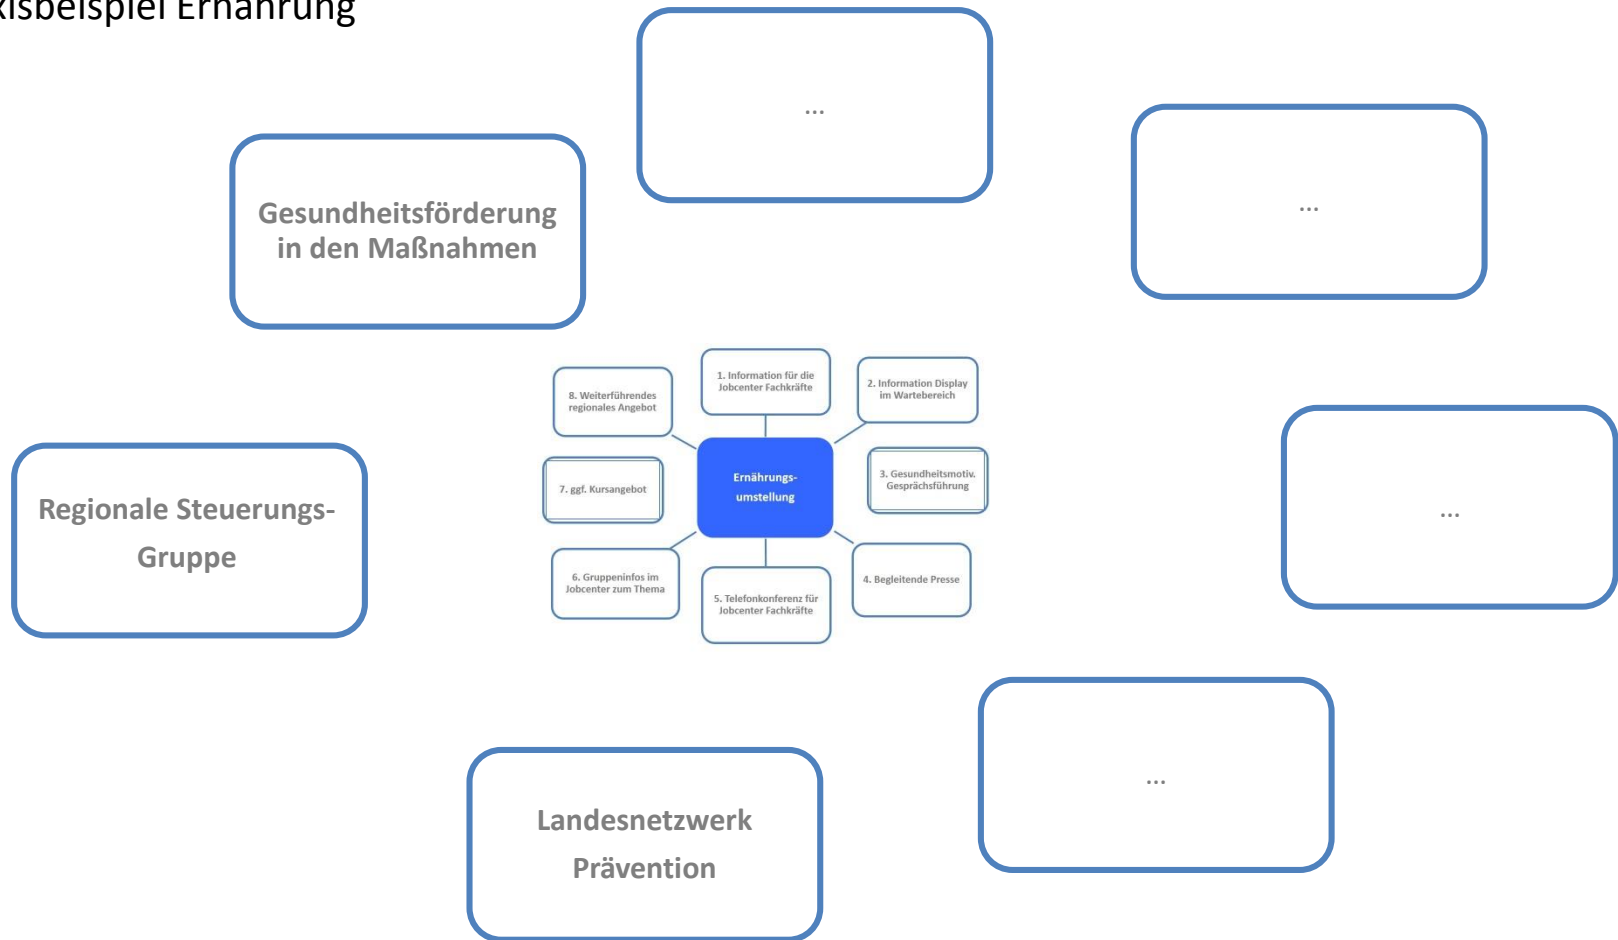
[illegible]xisbeispiel Ernährung

...

Gesundheitsförderung in den Maßnahmen

...

1. Information für die Jobcenter Fachkräfte

2. Information Display im Wartebereich

8. Weiterführendes regionales Angebot

Ernährungs-umstellung

7. ggf. Kursangebot

3. Gesundheitsmotiv. Gesprächsführung

6. Gruppeninfos im Jobcenter zum Thema

5. Telefonkonferenz für Jobcenter Fachkräfte

4. Begleitende Presse

Regionale Steuerungs-Gruppe

...

...

Landesnetzwerk Prävention